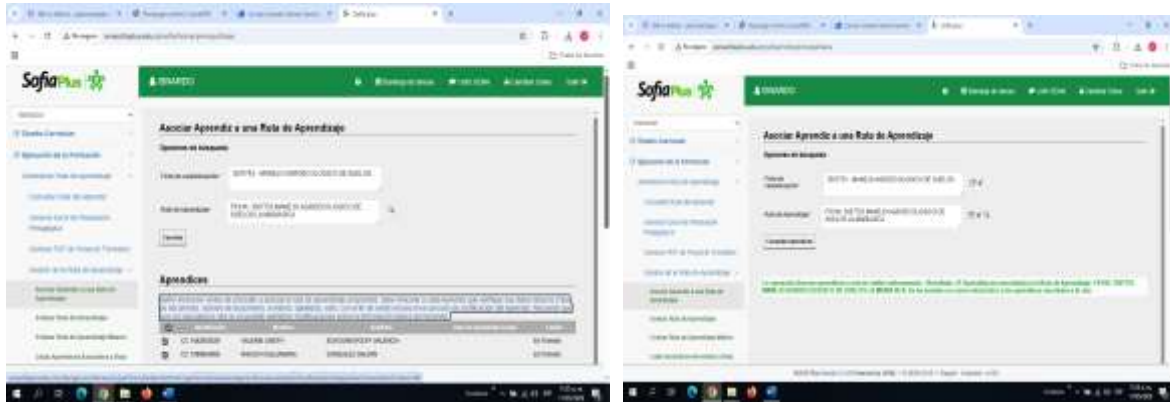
SofiaPlus

Asociar Aprendiz a una Ruta de Aprendizaje

Opciones de búsqueda

Ficha de caracterización: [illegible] - MANEJO AGROECOLOGICO DE SUELOS

Ruta de aprendizaje: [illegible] MANEJO AGROECOLOGICO DE SUELOS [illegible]

Consultar

Aprendices

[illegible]

SofiaPlus

Asociar Aprendiz a una Ruta de Aprendizaje

Opciones de búsqueda

Ficha de caracterización: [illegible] - MANEJO AGROECOLOGICO DE SUELOS

Ruta de aprendizaje: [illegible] MANEJO AGROECOLOGICO DE SUELOS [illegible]

Consultar aprendices

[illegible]